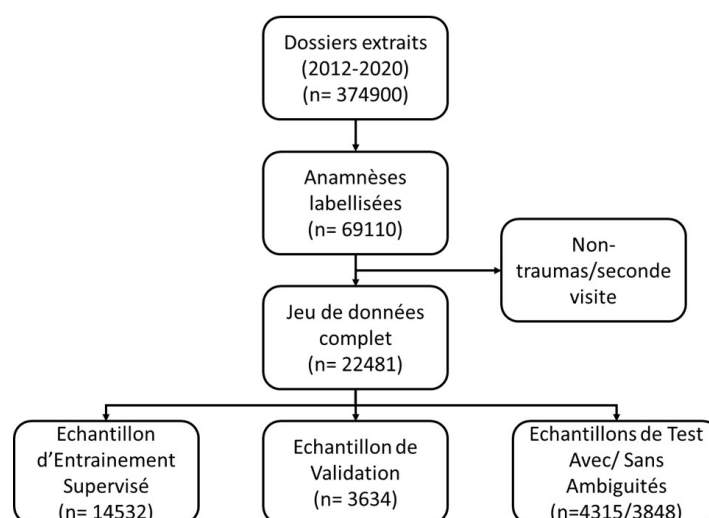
Dossiers extraits
(2012-2020)
(n= 374900)

Anamnèses
labellisées
(n= 69110)

Non-
traumas/seconde
visite

Jeu de données
complet
(n= 22481)

Echantillon
d'Entrainement
Supervisé
(n= 14532)

Echantillon de
Validation
(n= 3634)

Echantillons de Test
Avec/ Sans
Ambiguités
(n=4315/3848)